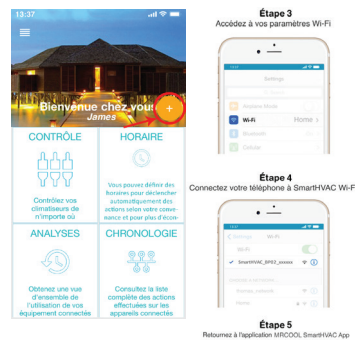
13:37

Bienvenue chez vous
James

CONTRÔLE

Contrôlez vos climatiseurs de n'importe où

HORAIRE

Vous pouvez définir des horaires pour déclencher automatiquement des actions selon votre convenance et pour plus d'éco-

ANALYSES

Obtenez une vue d'ensemble de l'utilisation de vos équipement connectés

CHRONOLOGIE

Consultez la liste complète des actions effectuées sur les appareils connectés

Étape 3
Accédez à vos paramètres Wi-Fi

Settings
Airplane Mode
Wi-Fi Home
Bluetooth
Cellular

Étape 4
Connectez votre téléphone à SmartHVAC Wi-Fi

Wi-Fi
Wi-Fi
SmartHVAC_BP02_xxxxxx

Étape 5
Retournez à l'application MRCOOL SmartHVAC App